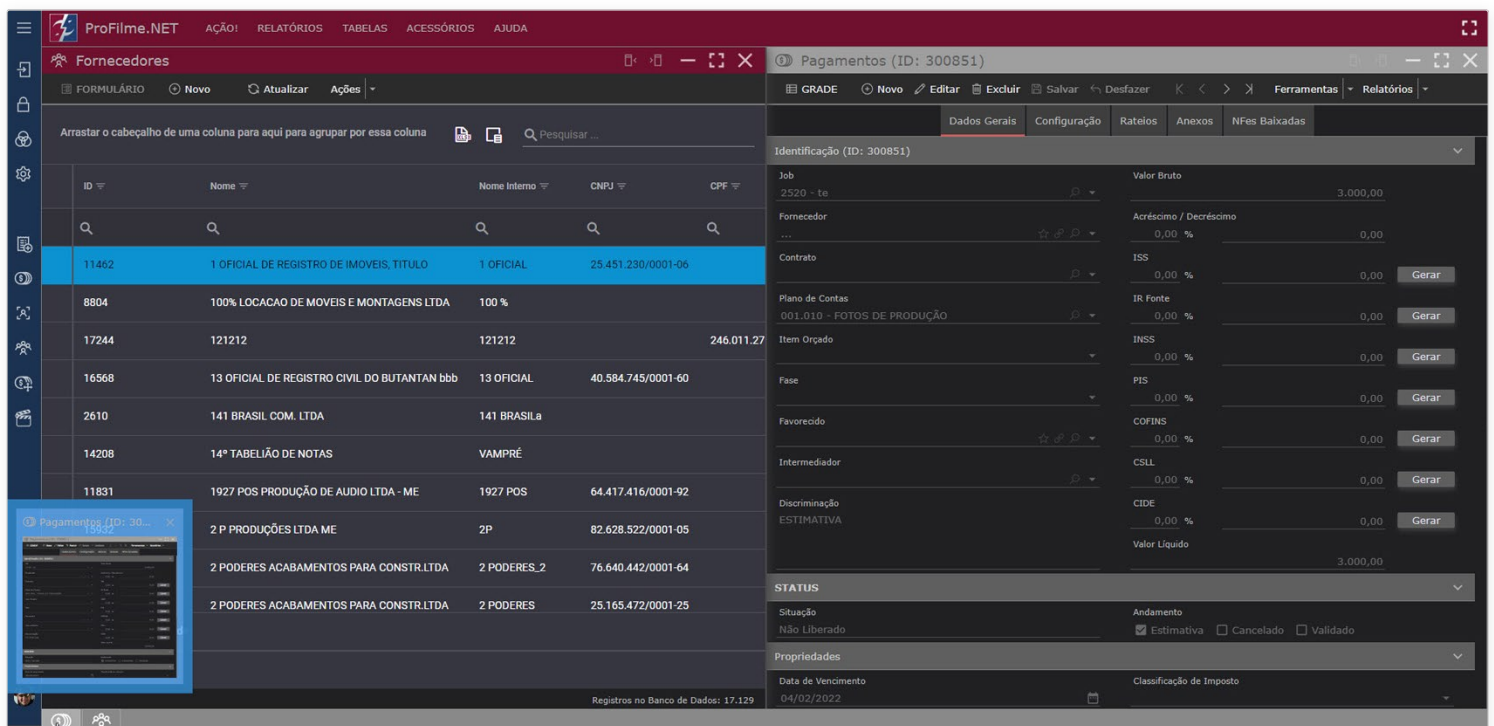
ProFilme.NET AÇÃO! RELATÓRIOS TABELAS ACESSÓRIOS AJUDA

Fornecedores

FORMULÁRIO Novo Atualizar Ações

Arrastar o cabeçalho de uma coluna para aqui para agrupar por essa coluna

Pesquisar ...

| ID | Nome | Nome Interno | CNPJ | CPF |
|---|---|---|---|---|
| 11462 | 1 OFICIAL DE REGISTRO DE IMOVEIS, TITULO | 1 OFICIAL | 25.451.230/0001-06 | |
| 8804 | 100% LOCACAO DE MOVEIS E MONTAGENS LTDA | 100 % | | |
| 17244 | 121212 | 121212 | | 246.011.27 |
| 16568 | 13 OFICIAL DE REGISTRO CIVIL DO BUTANTAN bbb | 13 OFICIAL | 40.584.745/0001-60 | |
| 2610 | 141 BRASIL COM. LTDA | 141 BRASILa | | |
| 14208 | 14º TABELIÃO DE NOTAS | VAMPRÉ | | |
| 11831 | 1927 POS PRODUÇÃO DE AUDIO LTDA - ME | 1927 POS | 64.417.416/0001-92 | |
| 15832 | 2 P PRODUÇÕES LTDA ME | 2P | 82.628.522/0001-05 | |
| | 2 PODERES ACABAMENTOS PARA CONSTR.LTDA | 2 PODERES_2 | 76.640.442/0001-64 | |
| | 2 PODERES ACABAMENTOS PARA CONSTR.LTDA | 2 PODERES | 25.165.472/0001-25 | |

Pagamentos (ID: 30...

Registros no Banco de Dados: 17.129

Pagamentos (ID: 300851)

GRADE Novo Editar Excluir Salvar Desfazer Ferramentas Relatórios

Dados Gerais Configuração Rateios Anexos NFes Baixadas

Identificação (ID: 300851)

Job
2520 - te

Valor Bruto
3.000,00

Fornecedor
...

Acréscimo / Decréscimo
0,00 % 0,00

Contrato

ISS
0,00 % 0,00 Gerar

Plano de Contas
001.010 - FOTOS DE PRODUÇÃO

IR Fonte
0,00 % 0,00 Gerar

Item Orçado

INSS
0,00 % 0,00 Gerar

Fase

PIS
0,00 % 0,00 Gerar

Favorecido

COFINS
0,00 % 0,00 Gerar

Intermediador

CSLL
0,00 % 0,00 Gerar

Discriminação
ESTIMATIVA

CIDE
0,00 % 0,00 Gerar

Valor Líquido
3.000,00

STATUS

Situação
Não Liberado

Andamento
Estimativa Cancelado Validado

Propriedades

Data de Vencimento
04/02/2022

Classificação de Imposto